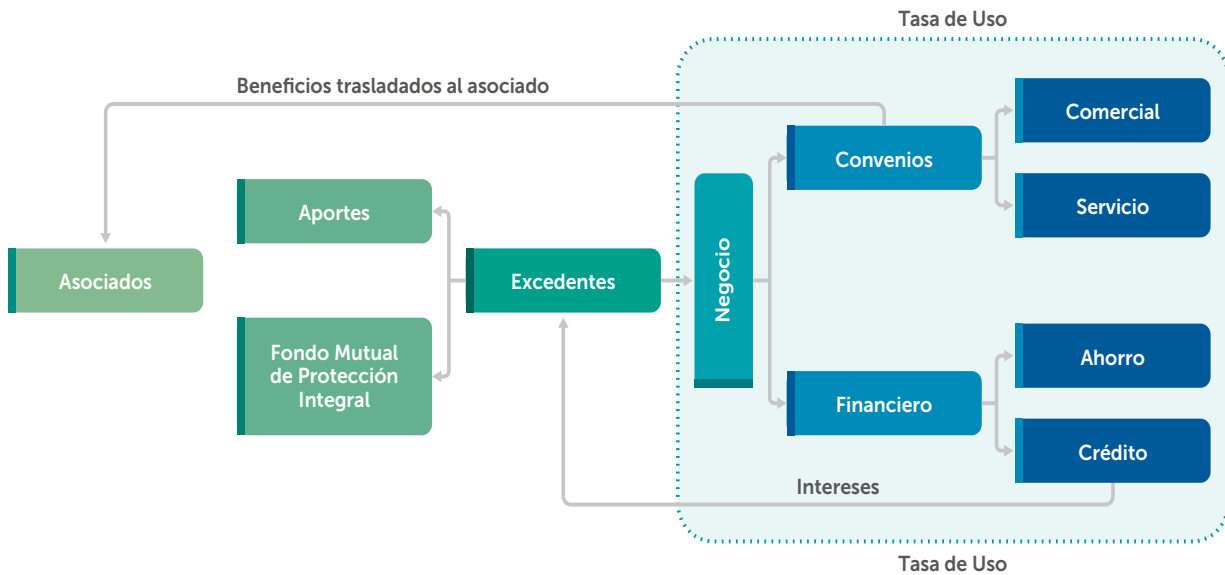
Tasa de Uso

Beneficios trasladados al asociado

Comercial

Convenios

Servicio

Aportes

Asociados

Excedentes

Negocio

Fondo Mutual de Protección Integral

Ahorro

Financiero

Crédito

Intereses

Tasa de Uso